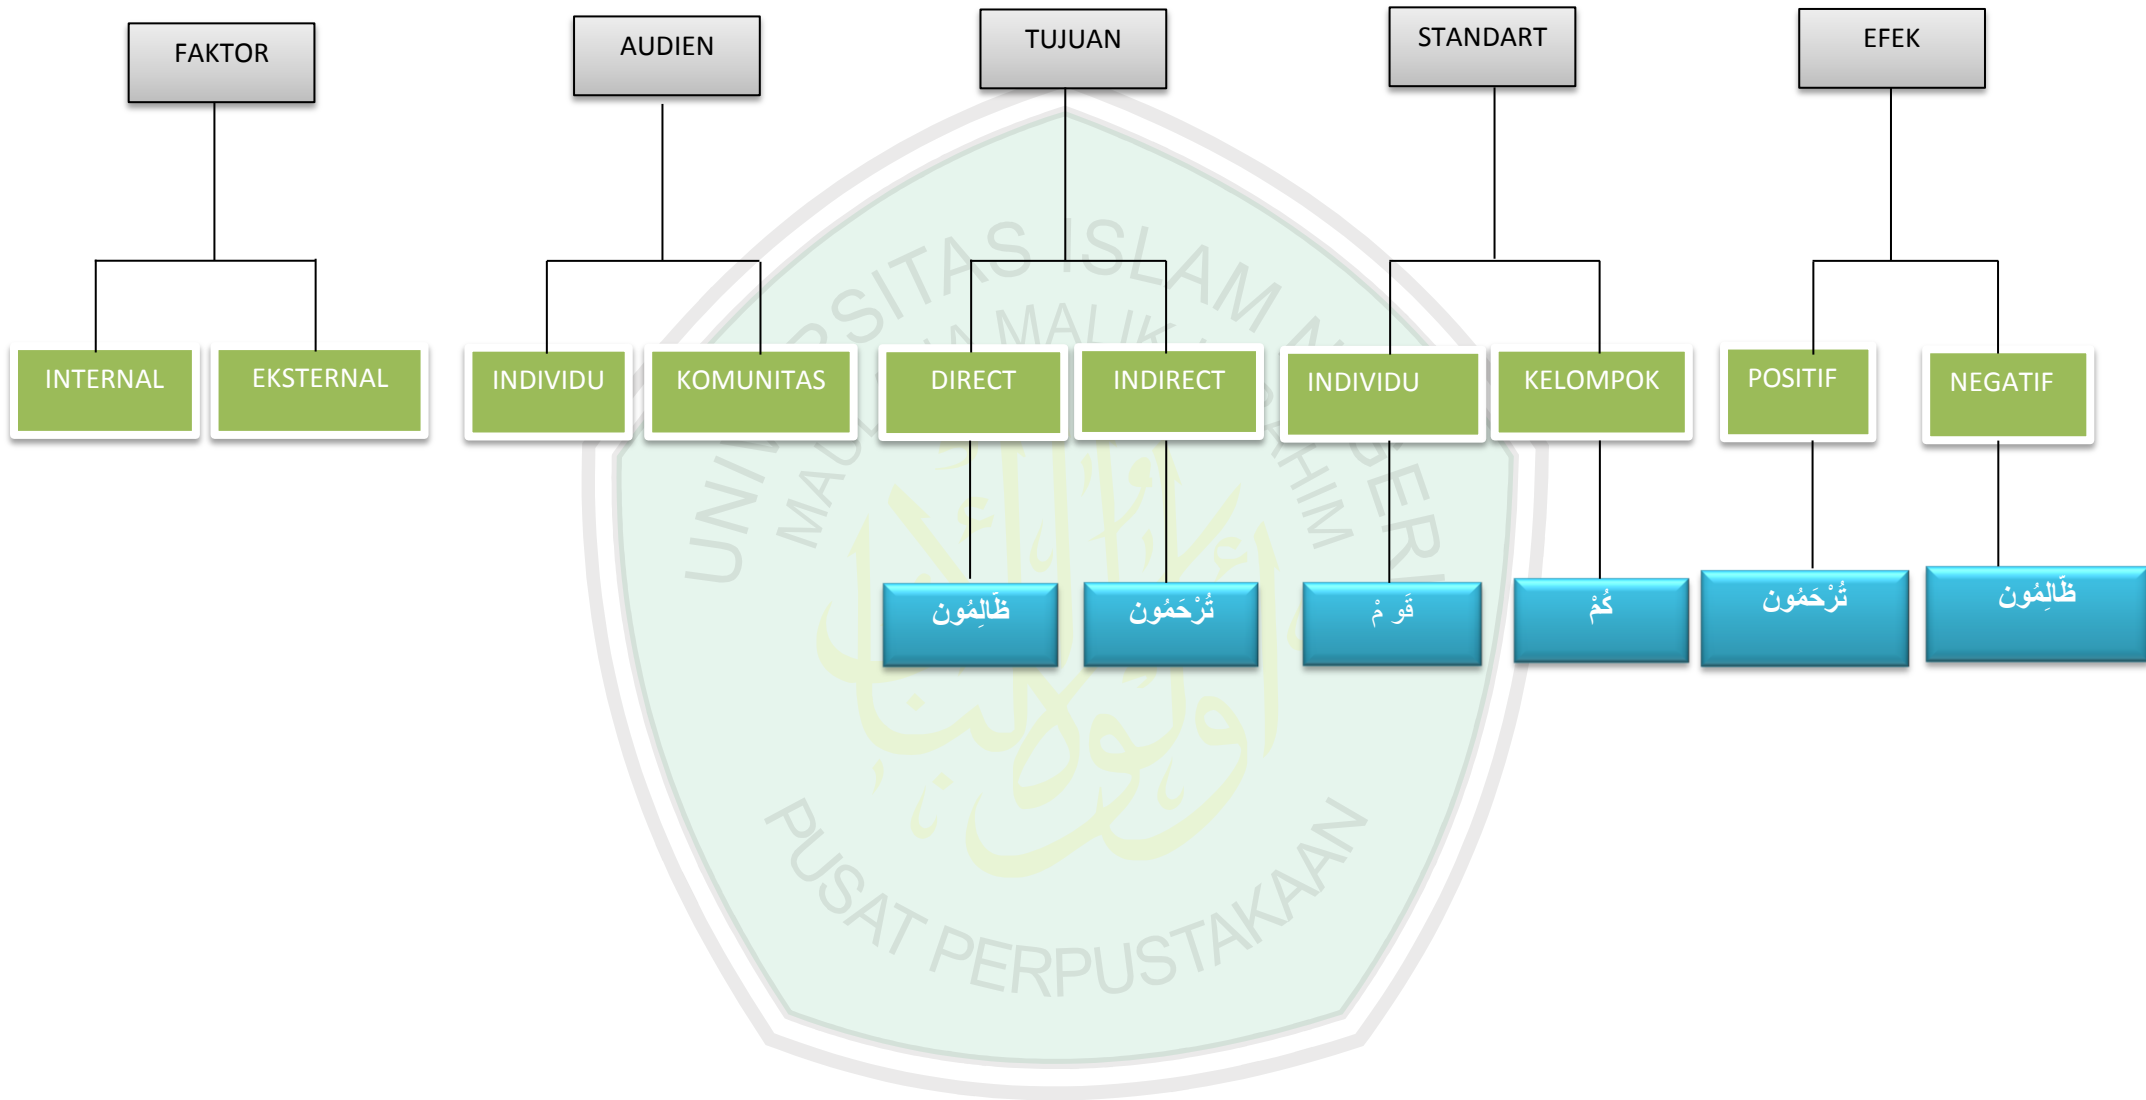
FAKTOR
INTERNAL
EKSTERNAL

AUDIEN
INDIVIDU
KOMUNITAS

TUJUAN
DIRECT
ظَالِمُون
INDIRECT
تُرْحَمُون

STANDART
INDIVIDU
قَو م
KELOMPOK
كُمْ

EFEK
POSITIF
تُرْحَمُون
NEGATIF
ظَالِمُون

UNIVERSITAS ISLAM NEGERI MAULANA MALIK IBRAHIM
PUSAT PERPUSTAKAAN